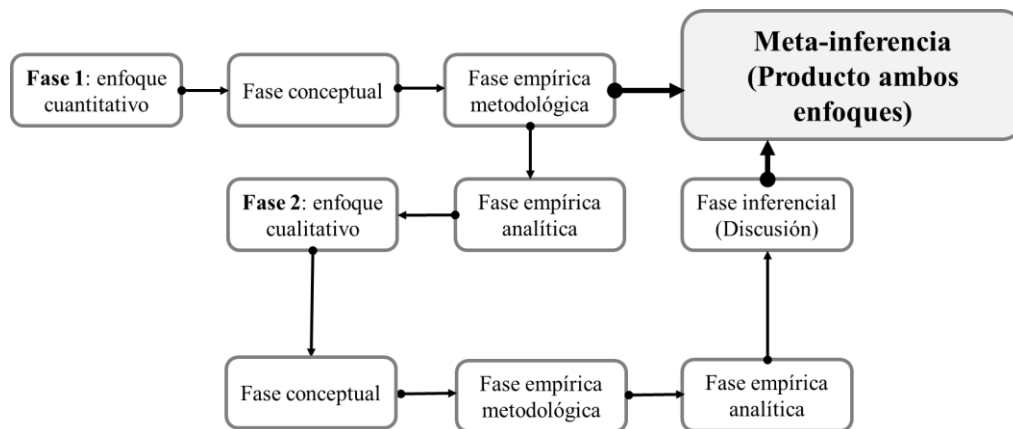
Fase 1: enfoque cuantitativo

Fase conceptual

Fase empírica metodológica

Meta-inferencia (Producto ambos enfoques)

Fase 2: enfoque cualitativo

Fase empírica analítica

Fase inferencial (Discusión)

Fase conceptual

Fase empírica metodológica

Fase empírica analítica